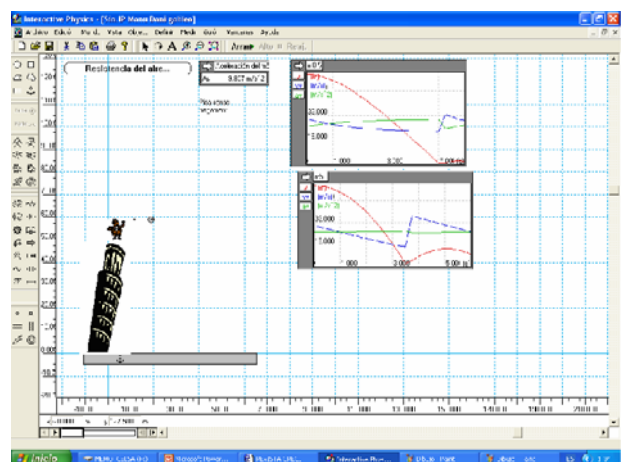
Interactive Physics - [No IP Monofisnl gotten]

Archivo Edición Mundo Vista Objeto Definir Medir Guió Ventanas Ayuda

Arrancar Alto Reinic.

Resistencia del aire...

Aceleración del W

Ay 9.807 m/s^2

Resistencia
Integrador

m/s^2

30.000

3.000

1.000

3.000

5.000

m/s^2

30.000

3.000

1.000

3.000

5.00

Inicio

Interactive Phys...

Dibujo - Paint